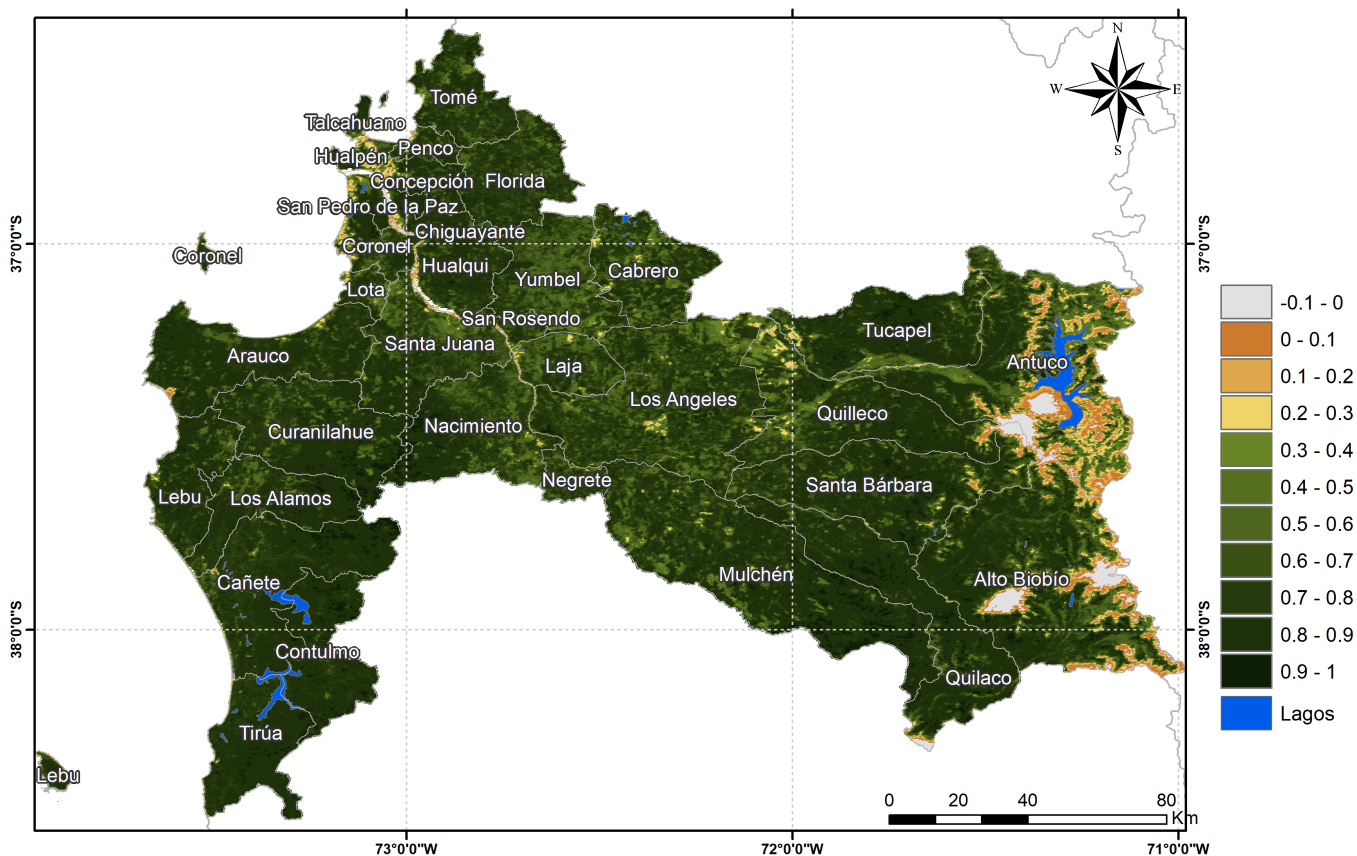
N
W
E
S

Tomé
Talcahuano
Penco
Hualpén
Concepción
Florida
San Pedro de la Paz
Chiguayante
Coronel
Coronel
Hualqui
Yumbel
Cabrero
Lota
San Rosendo
Santa Juana
Arauco
Laja
Tucapel
Antuco
Los Angeles
Quilleco
Curanilahue
Nacimiento
Negrete
Santa Bárbara
Lebu
Los Alamos
Cañete
Mulchén
Alto Biobío
Contulmo
Quilaco
Tirúa
Lebu

37°0'0"S
37°0'0"S
38°0'0"S
38°0'0"S
73°0'0"W
72°0'0"W
71°0'0"W

| | |
|---|---|
| | -0.1 - 0 |
| | 0 - 0.1 |
| | 0.1 - 0.2 |
| | 0.2 - 0.3 |
| | 0.3 - 0.4 |
| | 0.4 - 0.5 |
| | 0.5 - 0.6 |
| | 0.6 - 0.7 |
| | 0.7 - 0.8 |
| | 0.8 - 0.9 |
| | 0.9 - 1 |
| | Lagos |

0 20 40 80
Km